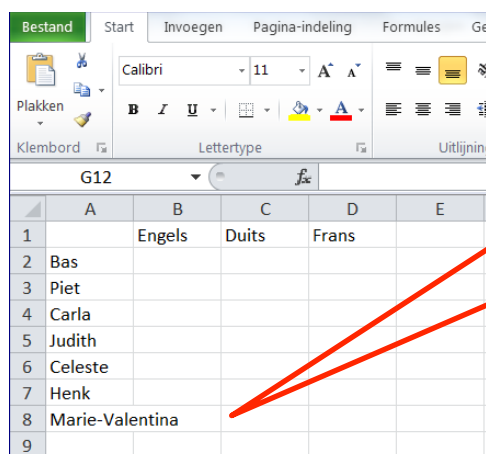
Bestand | Start | Invoegen | Pagina-indeling | Formules | Ge

Plakken

Klembord

Calibri | 11

B | I | U

Lettertype

Uitlijning

G12

$f_x$

| | A | B | C | D | E |
|---|---|---|---|---|---|
| 1 | | Engels | Duits | Frans | |
| 2 | Bas | | | | |
| 3 | Piet | | | | |
| 4 | Carla | | | | |
| 5 | Judith | | | | |
| 6 | Celeste | | | | |
| 7 | Henk | | | | |
| 8 | Marie-Valentina | | | | |
| 9 | | | | | |